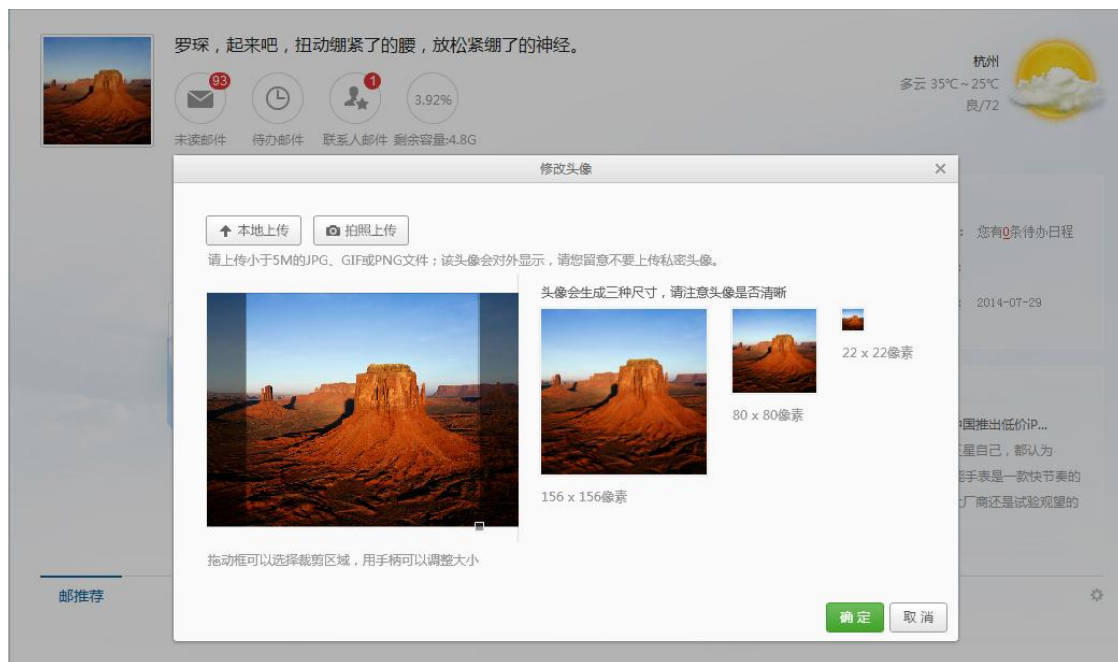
罗琛，起来吧，扭动绷紧了的腰，放松紧绷了的神经。

93
未读邮件

待办邮件

1
联系人邮件

3.92%
剩余容量:4.8G

杭州
多云 35℃~25℃
良/72

修改头像

本地上传
拍照上传

请上传小于5M的JPG、GIF或PNG文件；该头像会对外显示，请您留意不要上传私密头像。

头像会生成三种尺寸，请注意头像是否清晰

156 x 156像素

80 x 80像素

22 x 22像素

拖动框可以选择裁剪区域，用手柄可以调整大小

确定
取消

：您有0条待办日程

：2014-07-29

中国推出低价iP...
星自己，都认为
手表是一款快节奏的
厂商还是试验观望的

邮推荐